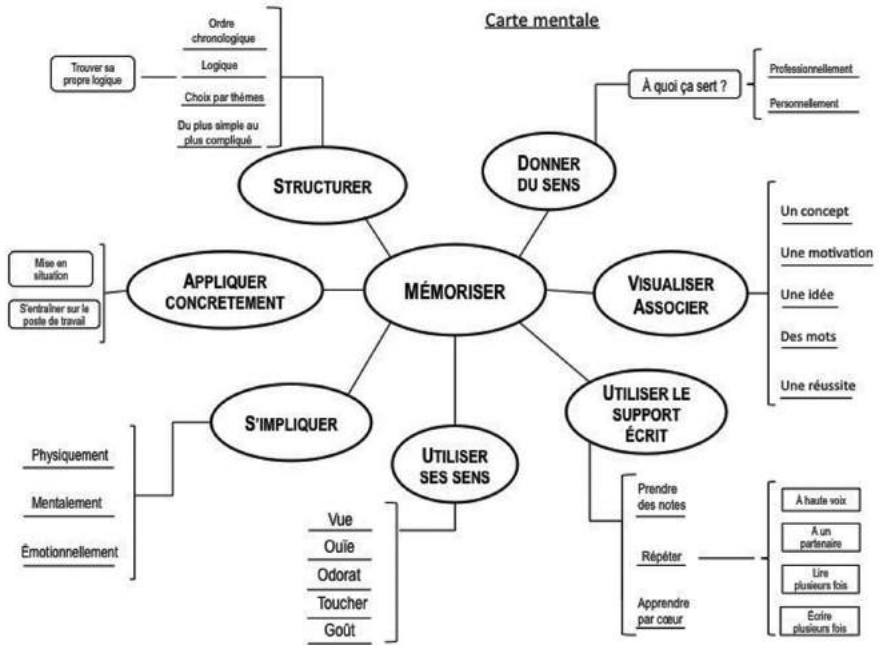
Carte mentale

MÉMORISER

STRUCTURER

Ordre chronologique

Logique

Choix par thèmes

Du plus simple au plus compliqué

Trouver sa propre logique

DONNER DU SENS

À quoi ça sert ?

Professionnellement

Personnellement

VISUALISER ASSOCIER

Un concept

Une motivation

Une idée

Des mots

Une réussite

UTILISER LE SUPPORT ÉCRIT

Prendre des notes

Répéter

Apprendre par cœur

À haute voix

À un partenaire

Lire plusieurs fois

Écrire plusieurs fois

UTILISER SES SENS

Vue

Ouïe

Odorat

Toucher

Goût

S'IMPLIQUER

Physiquement

Mentalement

Émotionnellement

APPLIQUER CONCRETEMENT

Mise en situation

S'entraîner sur le poste de travail